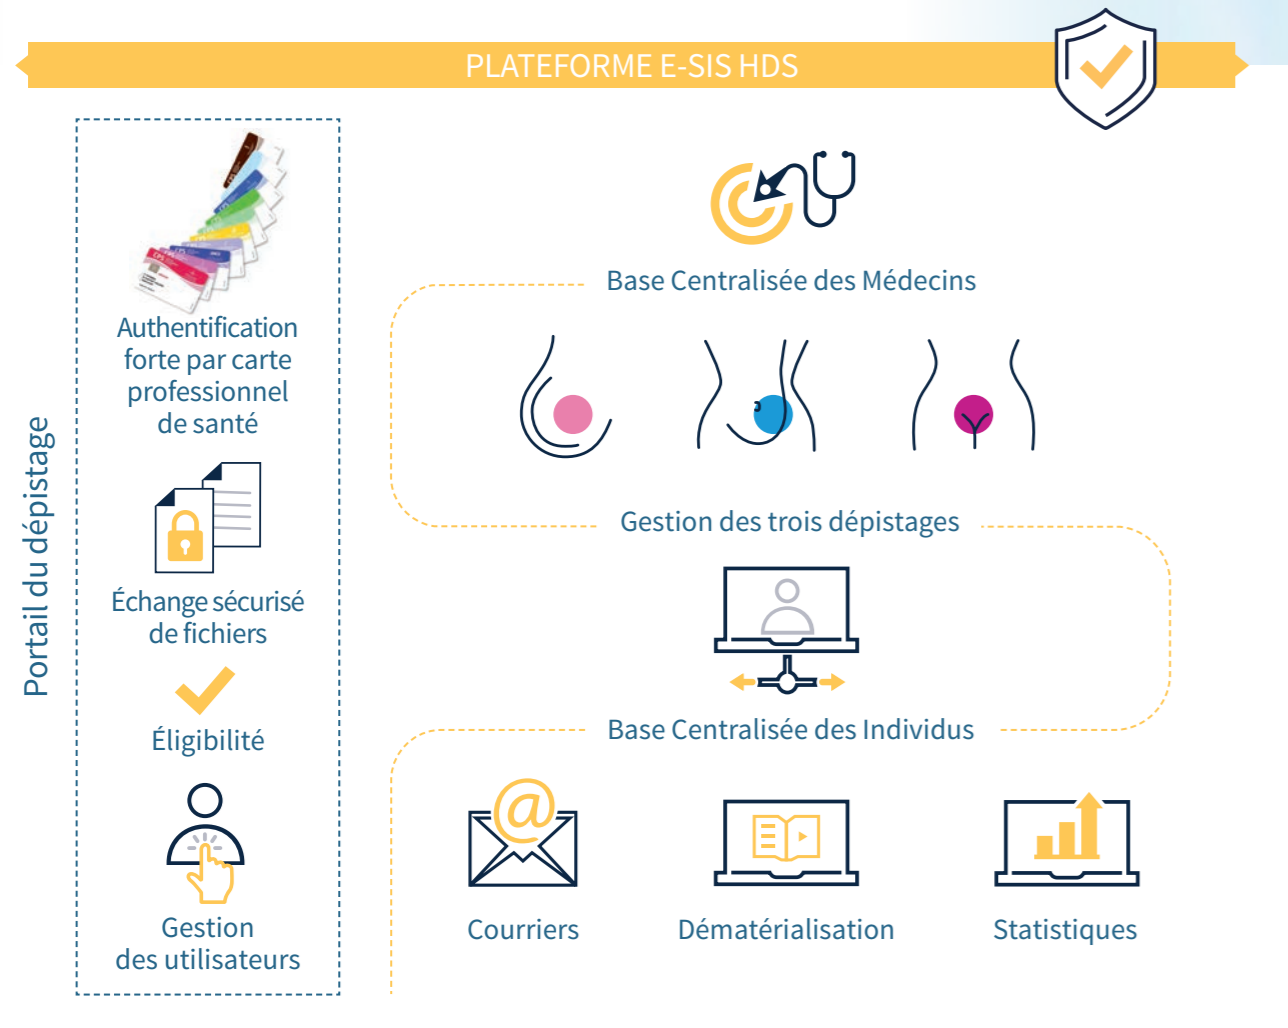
PLATEFORME E-SIS HDS

Portail du dépistage

Authentification forte par carte professionnel de santé

Échange sécurisé de fichiers

Éligibilité

Gestion des utilisateurs

Base Centralisée des Médecins

Gestion des trois dépistages

Base Centralisée des Individus

Courriers

Dématérialisation

Statistiques